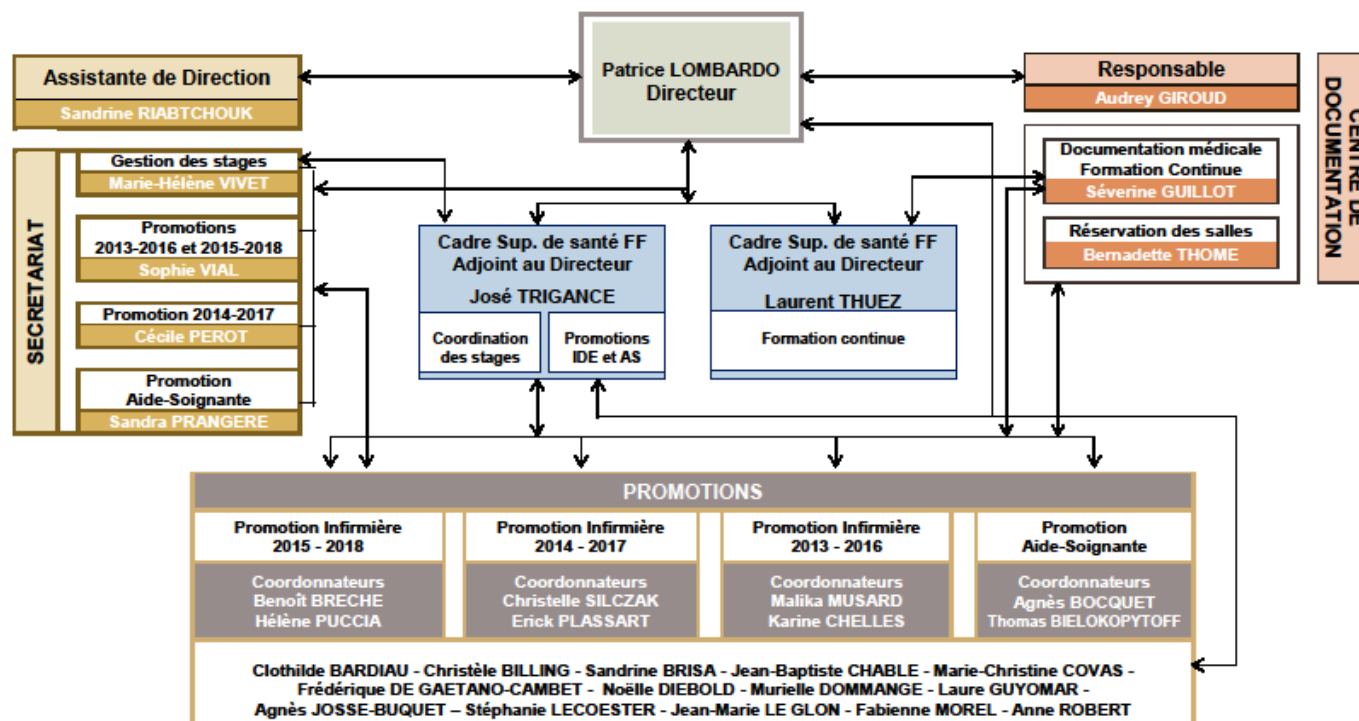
Assistante de Direction
Sandrine RIABTCHOUK

Patrice LOMBARDO
Directeur

Responsable
Audrey GIROUD

CENTRE DE DOCUMENTATION

Documentation médicale
Formation Continue
Séverine GUILLOT

Réservation des salles
Bernadette THOME

SECRETARIAT

Gestion des stages
Marie-Hélène VIVET

Promotions
2013-2016 et 2015-2018
Sophie VIAL

Promotion 2014-2017
Cécile PEROT

Promotion
Aide-Soignante
Sandra PRANGERE

Cadre Sup. de santé FF
Adjoint au Directeur
José TRIGANCE

Coordination des stages

Promotions IDE et AS

Cadre Sup. de santé FF
Adjoint au Directeur
Laurent THUEZ

Formation continue

PROMOTIONS

| Promotion Infirmière 2015 - 2018 | Promotion Infirmière 2014 - 2017 | Promotion Infirmière 2013 - 2016 | Promotion Aide-Soignante |
|---|---|---|---|
| Coordonnateurs Benoît BRECHE Hélène PUCCIA | Coordonnateurs Christelle SILCZAK Erick PLASSART | Coordonnateurs Malika MUSARD Karine CHELLES | Coordonnateurs Agnès BOCQUET Thomas BIELOKOPYTOFF |

Clothilde BARDIAU - Christèle BILLING - Sandrine BRISA - Jean-Baptiste CHABLE - Marie-Christine COVAS - Frédérique DE GAETANO-CAMBET - Noëlle DIEBOLD - Murielle DOMMANGE - Laure GUYOMAR - Agnès JOSSE-BUQUET – Stéphanie LECOESTER - Jean-Marie LE GLON - Fabienne MOREL - Anne ROBERT